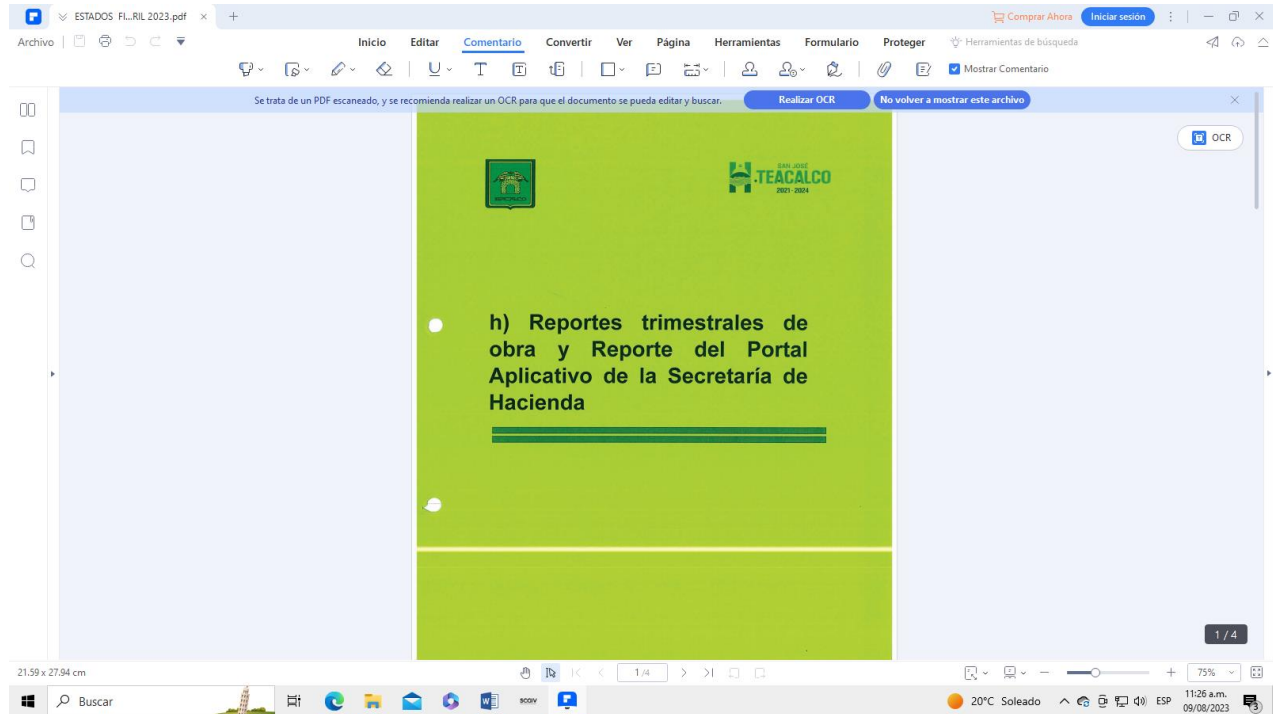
ESTADOS FI...RIL 2023.pdf × +

Comprar Ahora Iniciar sesión

Archivo

Inicio Editar Comentario Convertir Ver Página Herramientas Formulario Proteger Herramientas de búsqueda

Mostrar Comentario

Se trata de un PDF escaneado, y se recomienda realizar un OCR para que el documento se pueda editar y buscar. Realizar OCR No volver a mostrar este archivo

OCR

SAN JOSÉ TEACALCO 2021 · 2024

h) Reportes trimestrales de obra y Reporte del Portal Aplicativo de la Secretaría de Hacienda

1 / 4

21.59 x 27.94 cm

1/4

75%

Buscar

20°C Soleado ESP 11:26 a.m. 09/08/2023